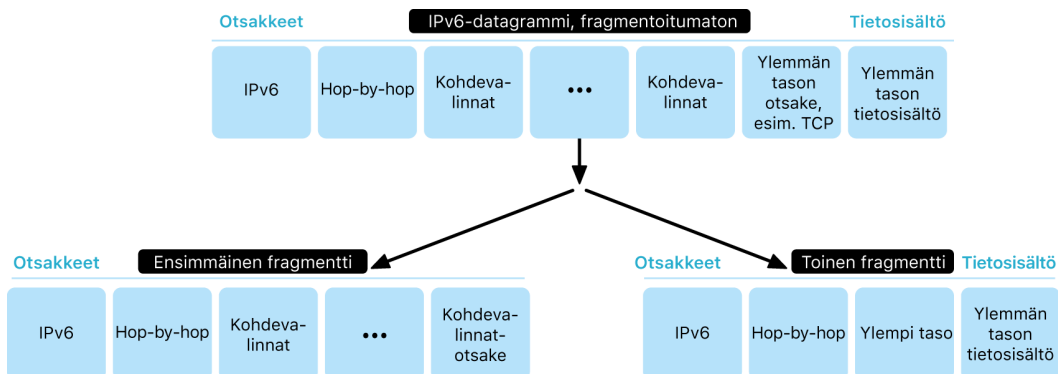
Otsakkeet

IPv6-datagrammi, fragmentoitumaton

Tietosisältö

IPv6

Hop-by-hop

Kohdevalinnat

•••

Kohdevalinnat

Ylemmän tason otsake, esim. TCP

Ylemmän tason tietosisältö

Otsakkeet

Ensimmäinen fragmentti

IPv6

Hop-by-hop

Kohdevalinnat

•••

Kohdevalinnat-otsake

Otsakkeet

Toinen fragmentti

Tietosisältö

IPv6

Hop-by-hop

Ylempi taso

Ylemmän tason tietosisältö